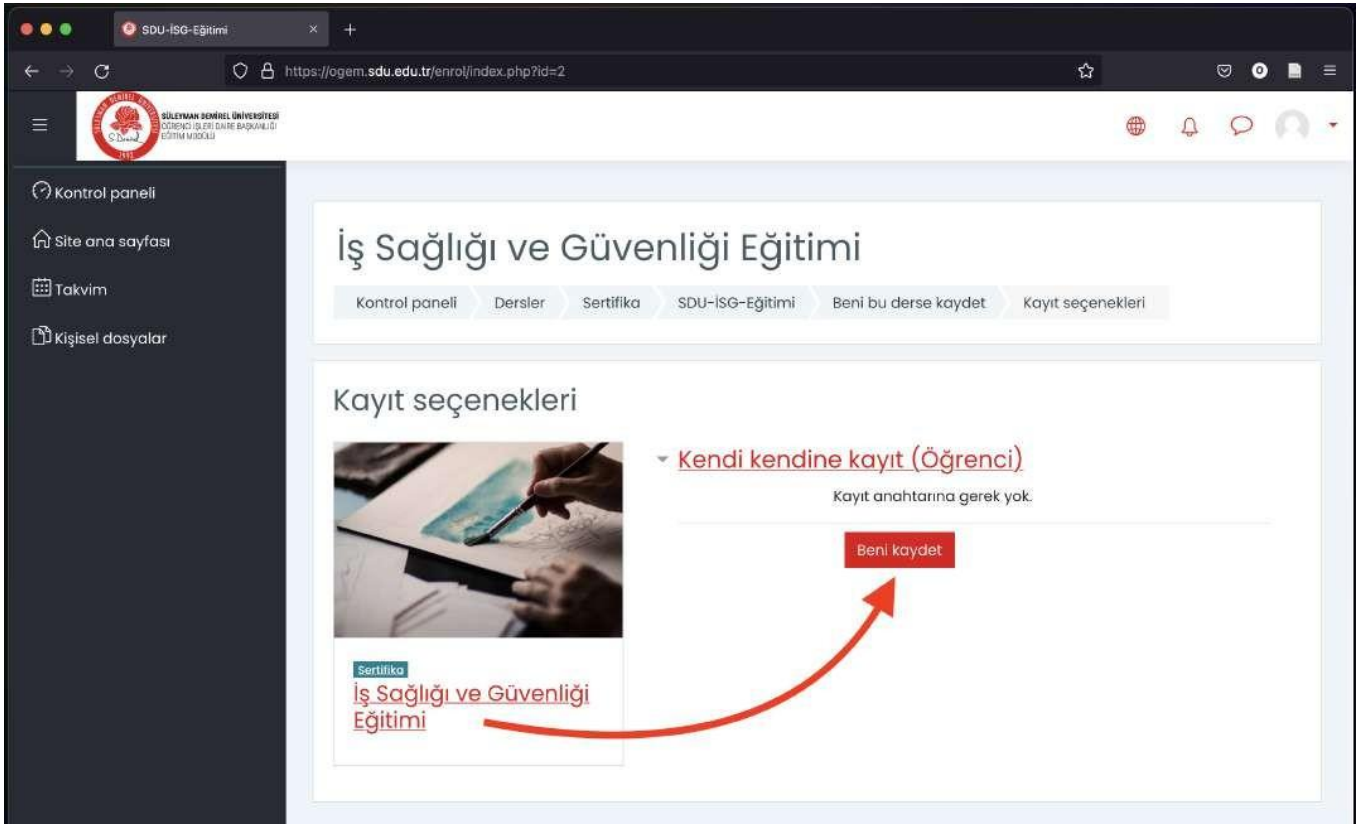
SDU-İSG-Eğitimi

https://ogem.sdu.edu.tr/enrol/index.php?id=2

SÜLEYMAN DEMİREL ÜNİVERSİTESİ
ÖĞRENCİ İŞLERİ DAİRE BAŞKANLIĞI
EĞİTİM MODÜLÜ

Kontrol paneli

Site ana sayfası

Takvim

Kişisel dosyalar

İş Sağlığı ve Güvenliği Eğitimi

Kontrol paneli | Dersler | Sertifika | SDU-İSG-Eğitimi | Beni bu derse kaydet | Kayıt seçenekleri

Kayıt seçenekleri

Kendi kendine kayıt (Öğrenci)

Kayıt anahtarına gerek yok.

Beni kaydet

Sertifika

İş Sağlığı ve Güvenliği Eğitimi